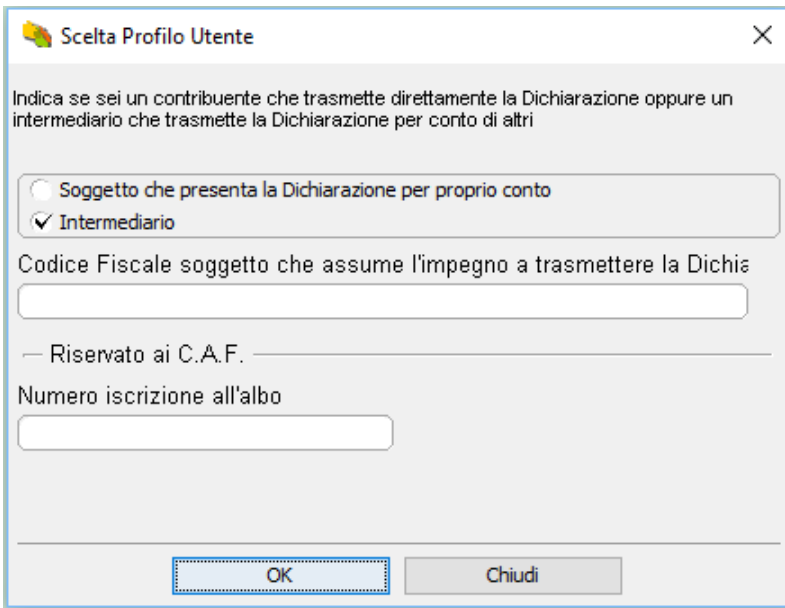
Scelta Profilo Utente

X

Indica se sei un contribuente che trasmette direttamente la Dichiarazione oppure un intermediario che trasmette la Dichiarazione per conto di altri

Soggetto che presenta la Dichiarazione per proprio conto

Intermediario

Codice Fiscale soggetto che assume l'impegno a trasmettere la Dichia

Riservato ai C.A.F.

Numero iscrizione all'albo

OK

Chiudi